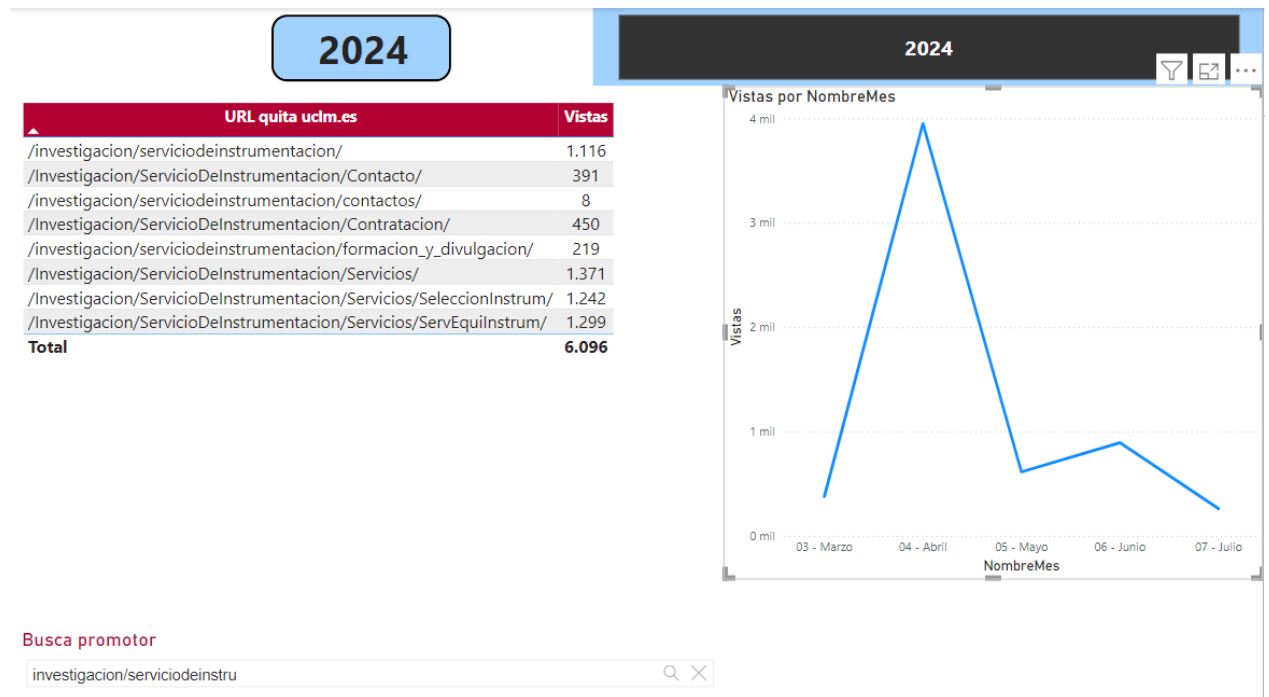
2024

2024

| URL quita uclm.es | Vistas |
|---|---|
| /investigacion/serviciodeinstrumentacion/ | 1.116 |
| /Investigacion/ServicioDeInstrumentacion/Contacto/ | 391 |
| /investigacion/serviciodeinstrumentacion/contactos/ | 8 |
| /Investigacion/ServicioDeInstrumentacion/Contratacion/ | 450 |
| /investigacion/serviciodeinstrumentacion/formacion_y_divulgacion/ | 219 |
| /Investigacion/ServicioDeInstrumentacion/Servicios/ | 1.371 |
| /Investigacion/ServicioDeInstrumentacion/Servicios/SeleccionInstrum/ | 1.242 |
| /Investigacion/ServicioDeInstrumentacion/Servicios/ServEquiInstrum/ | 1.299 |
| **Total** | **6.096** |

Vistas por NombreMes

4 mil
3 mil
2 mil
1 mil
0 mil

Vistas

03 - Marzo
04 - Abril
05 - Mayo
06 - Junio
07 - Julio

NombreMes

Busca promotor

investigacion/serviciodeinstru